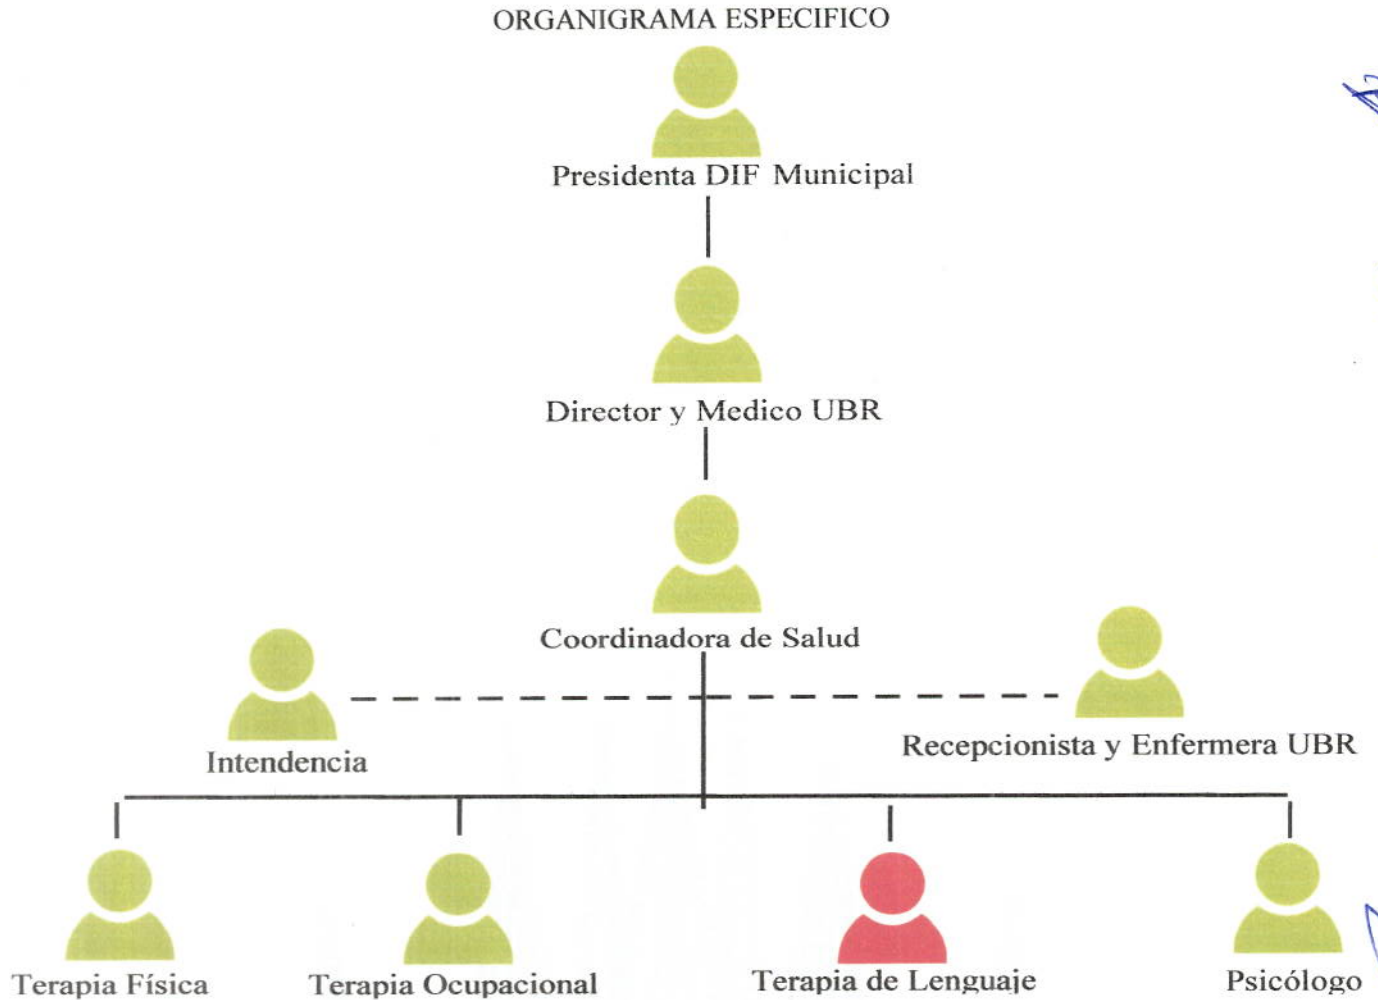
ORGANIGRAMA ESPECIFICO

Presidenta DIF Municipal

Director y Medico UBR

Coordinadora de Salud

Intendencia

Recepcionista y Enfermera UBR

Terapia Física

Terapia Ocupacional

Terapia de Lenguaje

Psicólogo